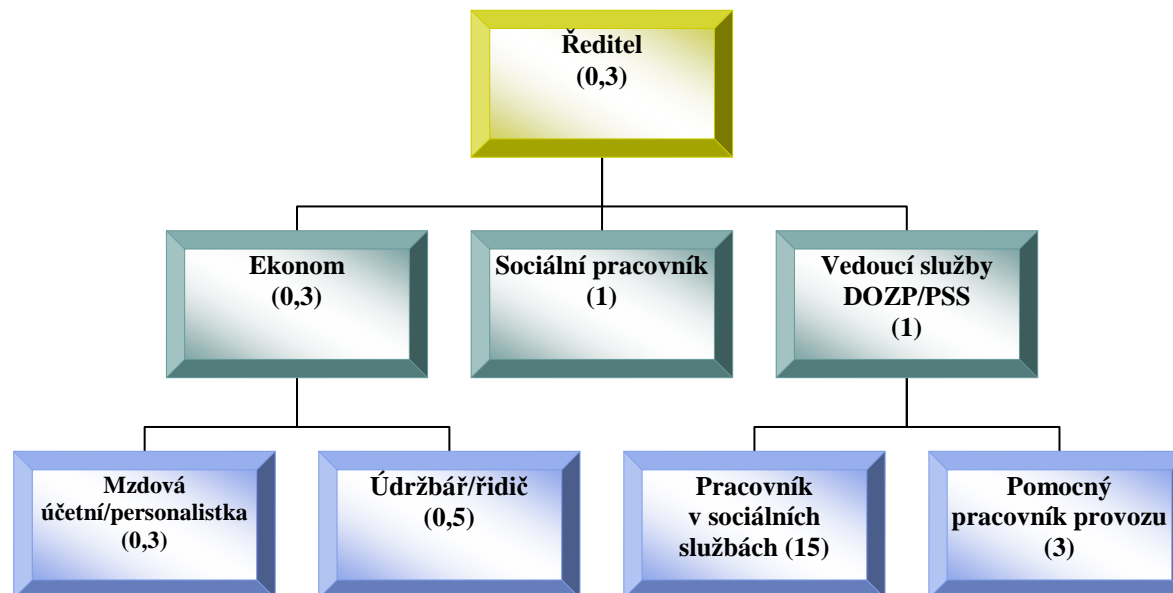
Ředitel
(0,3)

Ekonom
(0,3)

Sociální pracovník
(1)

Vedoucí služby
DOZP/PSS
(1)

Mzdová účetní/personalistka
(0,3)

Údržbář/řidič
(0,5)

Pracovník v sociálních službách (15)

Pomocný pracovník provozu
(3)